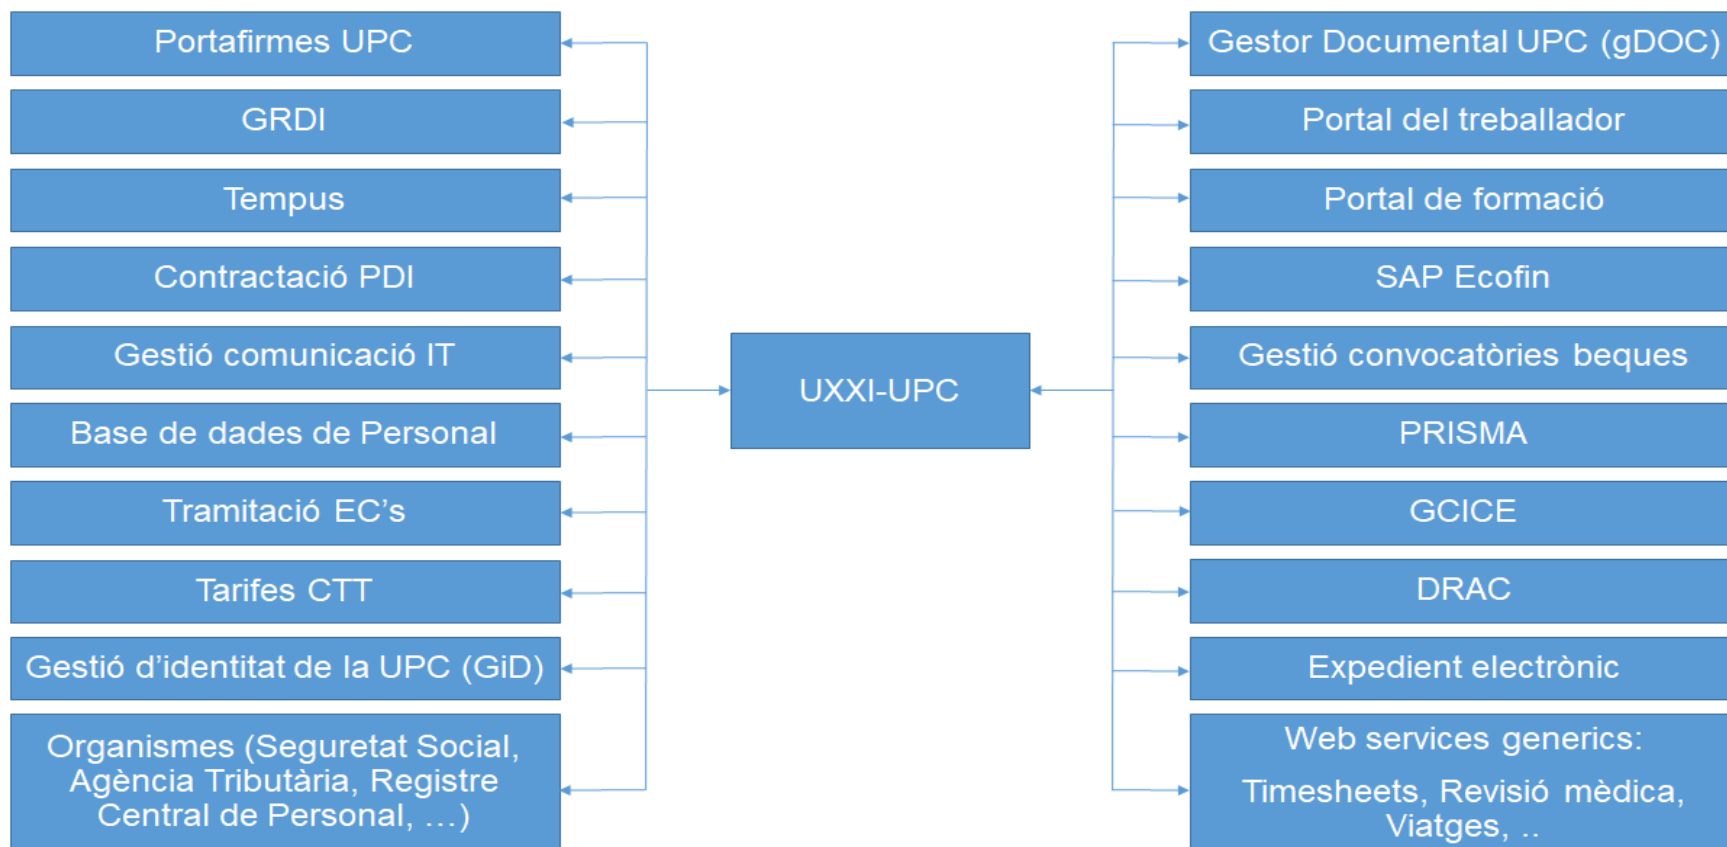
Portafirmes UPC

GRDI

Tempus

Contractació PDI

Gestió comunicació IT

Base de dades de Personal

Tramitació EC's

Tarifes CTT

Gestió d'identitat de la UPC (GiD)

Organismes (Seguretat Social, Agència Tributària, Registre Central de Personal, ...)

UXXI-UPC

Gestor Documental UPC (gDOC)

Portal del treballador

Portal de formació

SAP Ecofin

Gestió convocatòries beques

PRISMA

GCICE

DRAC

Expedient electrònic

Web services generics:

Timesheets, Revisió mèdica, Viatges, ..